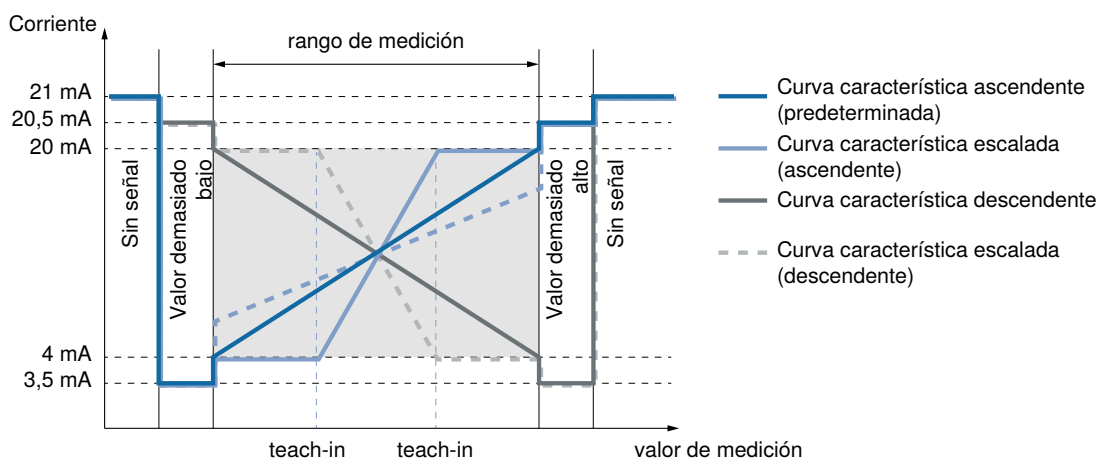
Corriente

rango de medición

21 mA
20,5 mA
20 mA
4 mA
3,5 mA

Sin señal
Valor demasiado bajo
Valor demasiado alto
Sin señal

teach-in
teach-in
valor de medición

Curva característica ascendente (predeterminada)
Curva característica escalada (ascendente)
Curva característica descendente
Curva característica escalada (descendente)